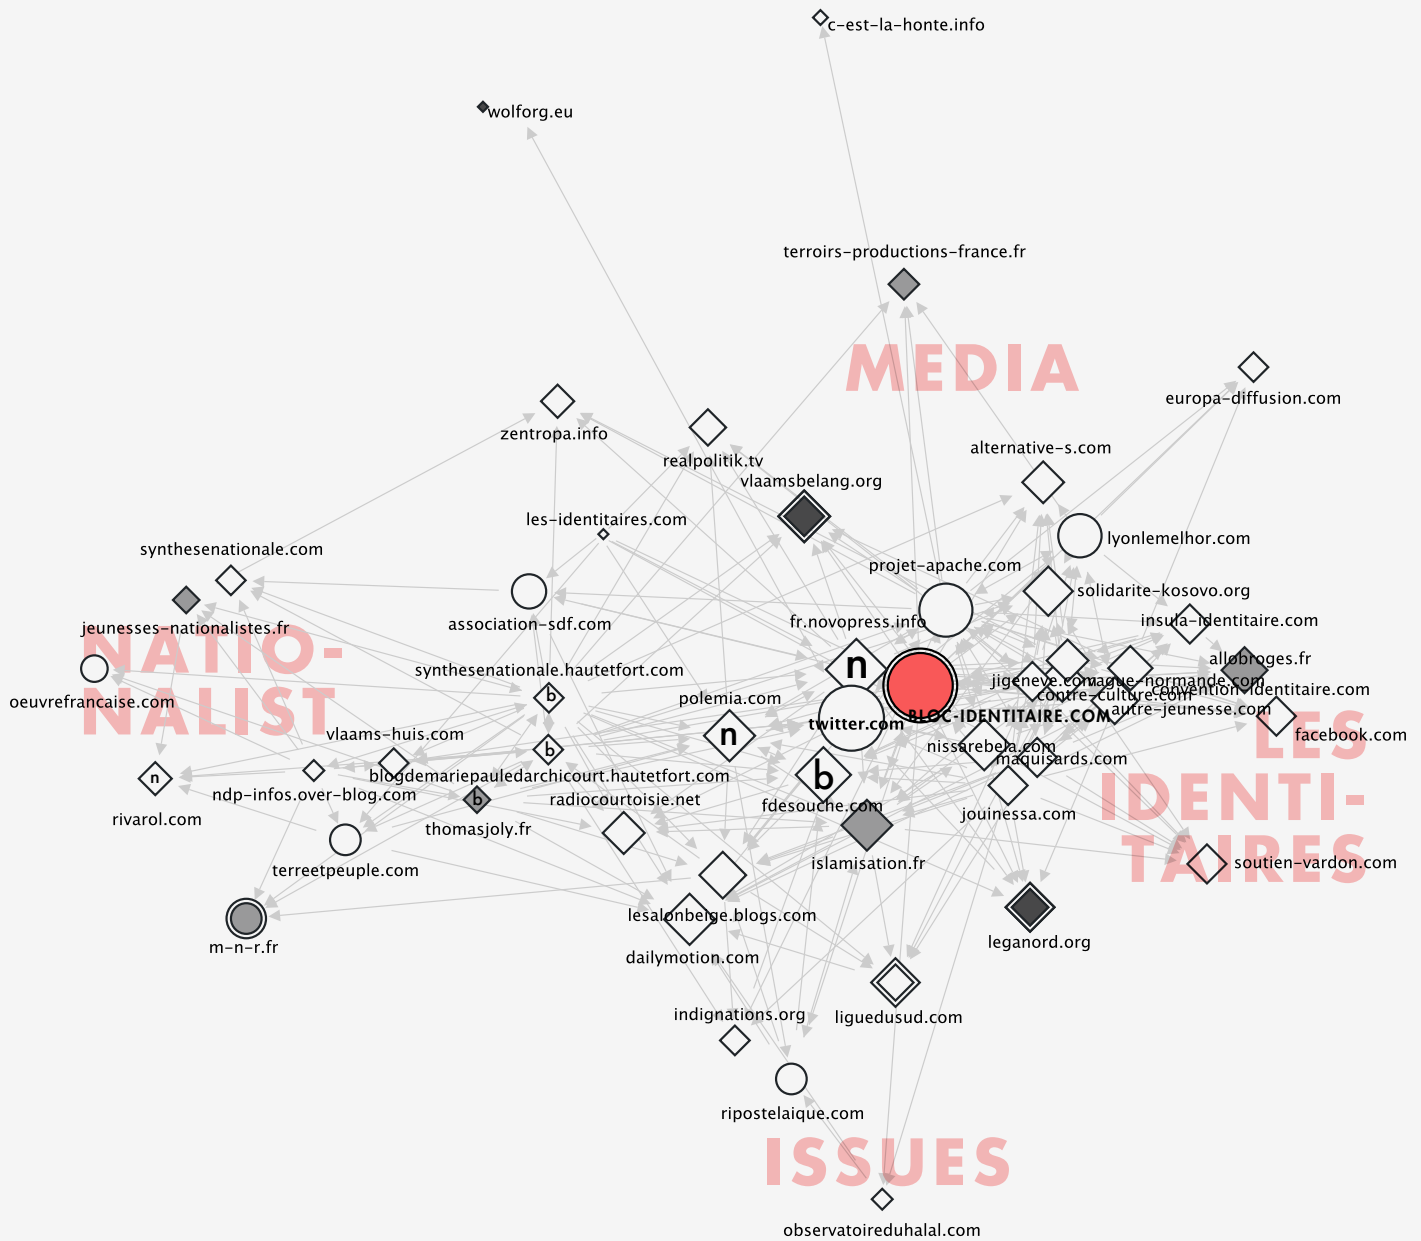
c-est-la-honte.info

wolforg.eu

terroirs-productions-france.fr

MEDIA

europa-diffusion.com

zentropa.info

realpolitik.tv

alternative-s.com

vlaamsbelang.org

les-identitaires.com

lyonlemelhor.com

synthesenationale.com

projet-apache.com

solidarite-kosovo.org

association-sdf.com

jeunesses-nationalistes.fr

fr.novopress.info

insula-identitaire.com

NATIO-NALIST

synthesenationale.hautetfort.com

n

allobroges.fr

oeuvrefrancaise.com

jigeneve.com

ligue-normande.com

contre-culture.com

convention-identitaire.com

polemia.com

autre-jeunesse.com

vlaams-huis.com

twitter.com

BLOC-IDENTITAIRE.COM

LES IDENTI-TAIRES

facebook.com

b

n

nissarebela.com

b

maquisards.com

blogdemariepauledarchicourt.hautetfort.com

b

n

ndp-infos.over-blog.com

rivarol.com

b

radiocourtoisie.net

fdesouche.com

jouinessa.com

thomasjoly.fr

islamisation.fr

soutien-vardon.com

terreetpeuple.com

lesalonbelge.blogs.com

leganord.org

m-n-r.fr

dailymotion.com

indignations.org

liguedusud.com

ripostelaique.com

ISSUES

observatoireduhalal.com